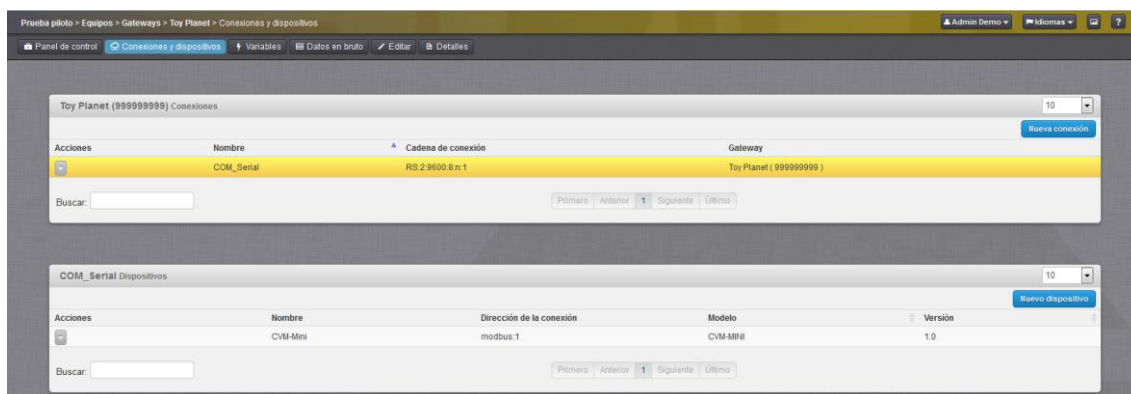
Prueba piloto > Equipos > Gateways > Toy Planet > Conexiones y dispositivos

Admin Demo ▾ Idiomas ▾ ?

Panel de control | Conexiones y dispositivos | Variables | Datos en bruto | Editar | Detalles

Toy Planet (999999999) Conexiones

10

Nueva conexión

| Acciones | Nombre | Cadena de conexión | Gateway |
|---|---|---|---|
| | COM_Serial | RS:2:9600:8:n:1 | Toy Planet ( 999999999 ) |

Buscar:

Primero | Anterior | 1 | Siguiente | Último

COM_Serial Dispositivos

10

Nuevo dispositivo

| Acciones | Nombre | Dirección de la conexión | Modelo | Versión |
|---|---|---|---|---|
| | CVM-Mini | modbus:1 | CVM-MINI | 1.0 |

Buscar:

Primero | Anterior | 1 | Siguiente | Último